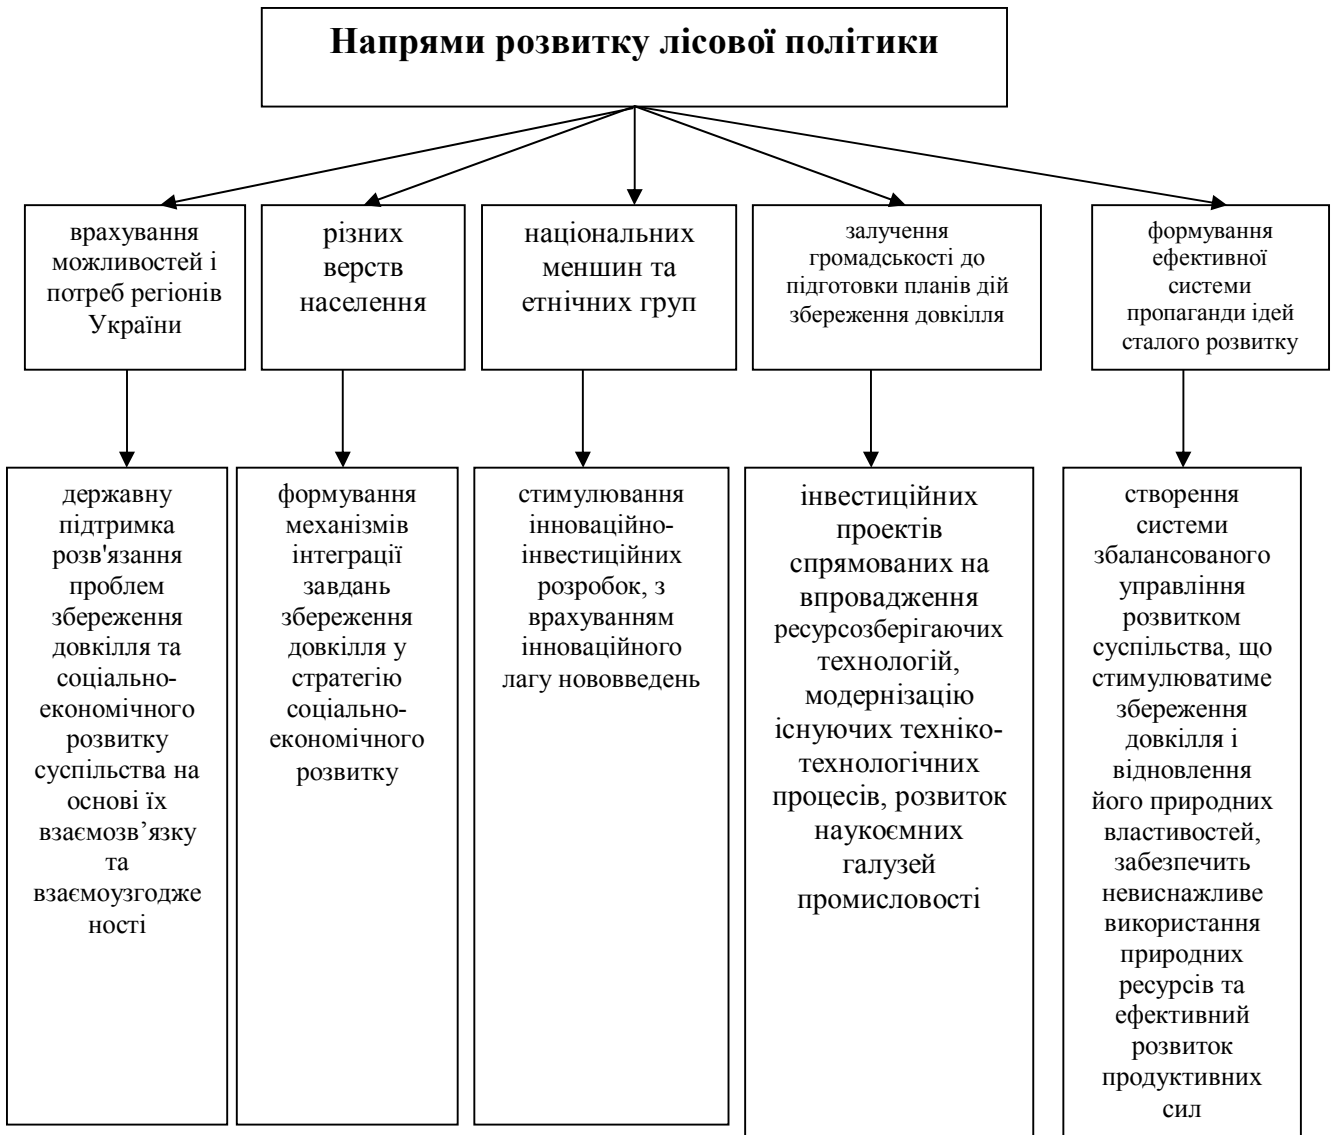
Напрями розвитку лісової політики

врахування можливостей і потреб регіонів України

різних верств населення

національних меншин та етнічних груп

залучення громадськості до підготовки планів дій збереження довкілля

формування ефективної системи пропаганди ідей сталого розвитку

державну підтримка розв'язання проблем збереження довкілля та соціально-економічного розвитку суспільства на основі їх взаємозв’язку та взаємоузгодже ності

формування механізмів інтеграції завдань збереження довкілля у стратегію соціально-економічного розвитку

стимулювання інноваційно-інвестиційних розробок, з врахуванням інноваційного лагу нововведень

інвестиційних проектів спрямованих на впровадження ресурсозберігаючих технологій, модернізацію існуючих техніко-технологічних процесів, розвиток наукоємних галузей промисловості

створення системи збалансованого управління розвитком суспільства, що стимулюватиме збереження довкілля і відновлення його природних властивостей, забезпечить невиснажливе використання природних ресурсів та ефективний розвиток продуктивних сил